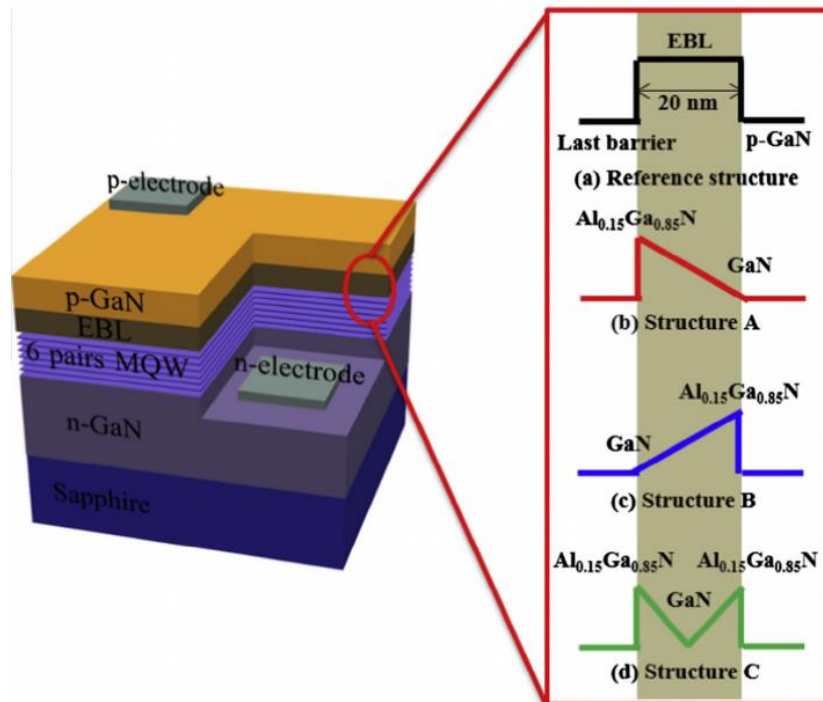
p-electrode

p-GaN

EBL

6 pairs MQW

n-electrode

n-GaN

Sapphire

EBL

20 nm

Last barrier

p-GaN

(a) Reference structure

$Al_{0.15}Ga_{0.85}N$

GaN

(b) Structure A

$Al_{0.15}Ga_{0.85}N$

GaN

(c) Structure B

$Al_{0.15}Ga_{0.85}N$

$Al_{0.15}Ga_{0.85}N$

GaN

(d) Structure C